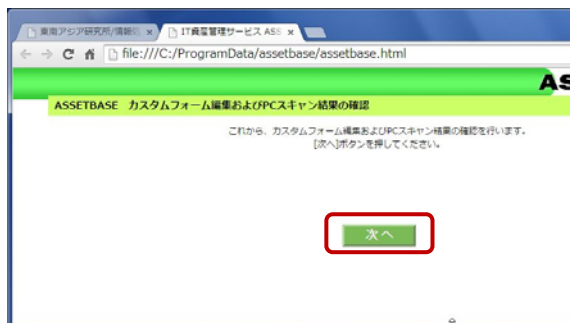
東南アジア研究所/情報 ×
IT資産管理サービス ASS ×

file:///C:/ProgramData/assetbase/assetbase.html

AS

ASSETBASE　カスタムフォーム編集およびPCスキャン結果の確認

これから、カスタムフォーム編集およびPCスキャン結果の確認を行います。
[次へ]ボタンを押してください。

次へ